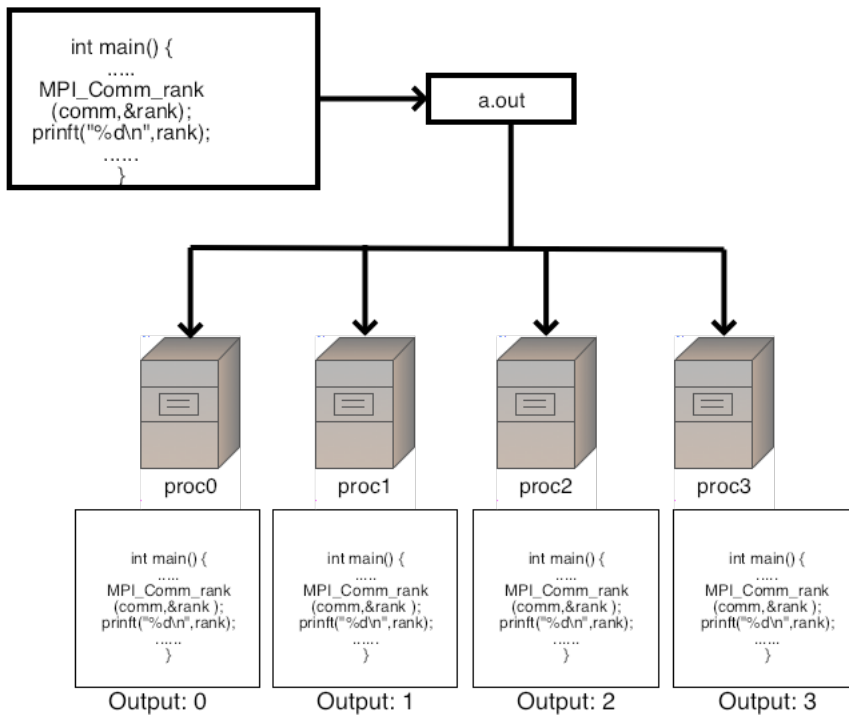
int main() {
.....
MPI_Comm_rank
(comm,&rank);
prinft("%d\n",rank);
......
}

a.out

proc0

proc1

proc2

proc3

int main() {
.....
MPI_Comm_rank
(comm,&rank );
prinft("%d\n",rank);
......
}

Output: 0

int main() {
.....
MPI_Comm_rank
(comm,&rank );
prinft("%d\n",rank);
......
}

Output: 1

int main() {
.....
MPI_Comm_rank
(comm,&rank );
prinft("%d\n",rank);
......
}

Output: 2

int main() {
.....
MPI_Comm_rank
(comm,&rank );
prinft("%d\n",rank);
......
}

Output: 3